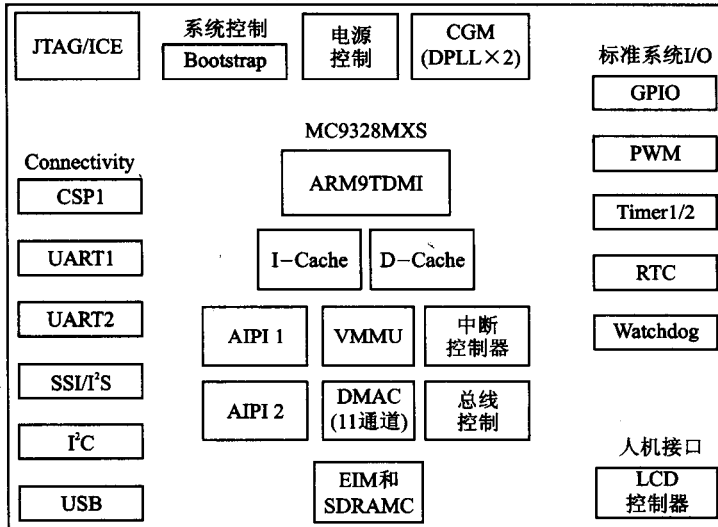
JTAG/ICE

系统控制
Bootstrap

电源控制

CGM (DPLL×2)

标准系统I/O

GPIO

MC9328MXS

Connectivity

CSP1

ARM9TDMI

PWM

Timer1/2

UART1

I−Cache

D−Cache

RTC

UART2

AIPI 1

VMMU

中断控制器

Watchdog

SSI/I$^2$S

AIPI 2

DMAC (11通道)

总线控制

I$^2$C

人机接口

USB

EIM和 SDRAMC

LCD 控制器